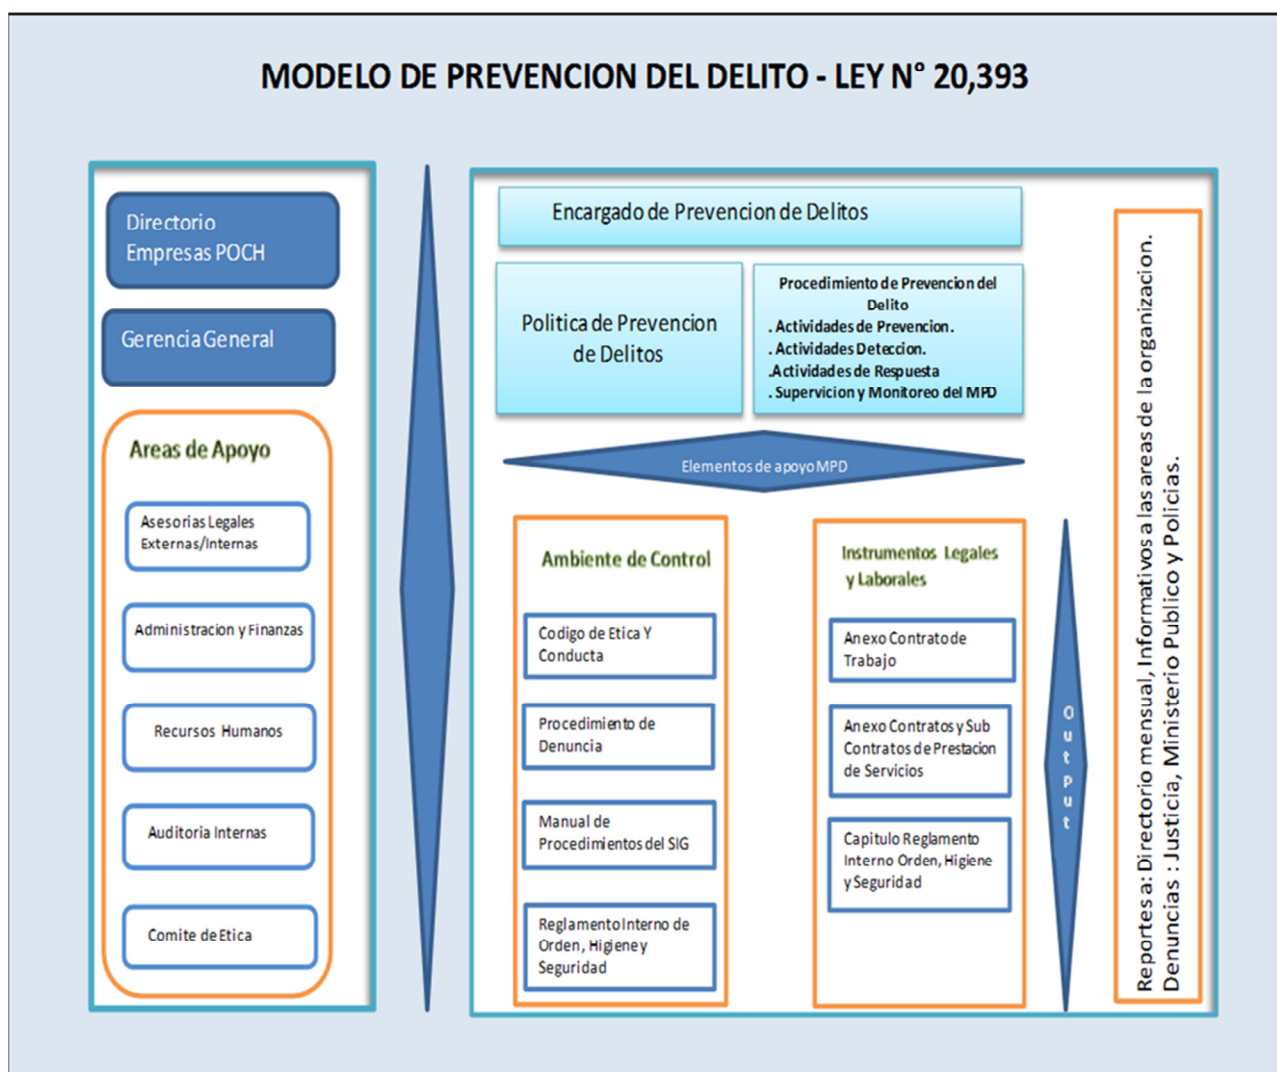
MODELO DE PREVENCION DEL DELITO - LEY N° 20,393

Directorio Empresas POCH

Gerencia General

Areas de Apoyo

Asesorias Legales Externas/Internas

Administracion y Finanzas

Recursos Humanos

Auditoria Internas

Comite de Etica

Encargado de Prevencion de Delitos

Politica de Prevencion de Delitos

Procedimiento de Prevencion del Delito
. Actividades de Prevencion.
. Actividades Deteccion.
.Actividades de Respuesta
. Supervicion y Monitoreo del MPD

Elementos de apoyo MPD

Ambiente de Control

Codigo de Etica Y Conducta

Procedimiento de Denuncia

Manual de Procedimientos del SIG

Reglamento Interno de Orden, Higiene y Seguridad

Instrumentos Legales y Laborales

Anexo Contrato de Trabajo

Anexo Contratos y Sub Contratos de Prestacion de Servicios

Capitulo Reglamento Interno Orden, Higiene y Seguridad

Output

Reportes a: Directorio mensual, Informativos a las areas de la organizacion.
Denuncias : Justicia, Ministerio Publico y Policias.